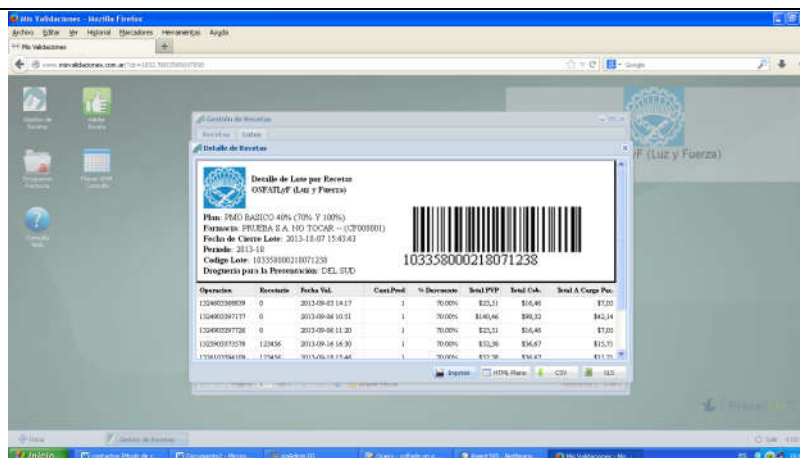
Mis Validaciones - Mozilla Firefox

Archivo Editar Ver Historial Marcadores Herramientas Ayuda

Mis Validaciones

www.misvalidaciones.com.ar

Google

Gestión de Recetas

Recetas | Lotes

Detalle de Recetas

Detalle de Lote por Recetas
OSFATLyF (Luz y Fuerza)

Plan: PMO BASICO 40% (70% Y 100%)
Farmacia: PRUEBA S.A. NO TOCAR -- (CF000001)
Fecha de Cierre Lote: 2013-18-07 15:43:43
Periodo: 2013-18
Codigo Lote: 103358000218071238
Drogueria para la Presentación: DEL SUD

103358000218071238

F (Luz y Fuerza)

| Operacion | Recetario | Fecha Val. | Cant.Prod | % Descuento | Total PVP | Total Cob. | Total A Cargo Pac. |
|---|---|---|---|---|---|---|---|
| 1324903369839 | 0 | 2013-09-03 14:17 | 1 | 70.00% | $23,51 | $16,46 | $7,05 |
| 1324903397177 | 0 | 2013-09-06 10:51 | 1 | 70.00% | $140,46 | $98,32 | $42,14 |
| 1324903297728 | 0 | 2013-09-06 11:20 | 1 | 70.00% | $23,51 | $16,46 | $7,05 |
| 1325903373578 | 123456 | 2013-09-16 16:30 | 1 | 70.00% | $52,38 | $36,67 | $15,71 |
| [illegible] | 123456 | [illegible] | 1 | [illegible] | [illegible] | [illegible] | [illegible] |

Imprimir | HTML Plano | CSV | XLS

Inicio